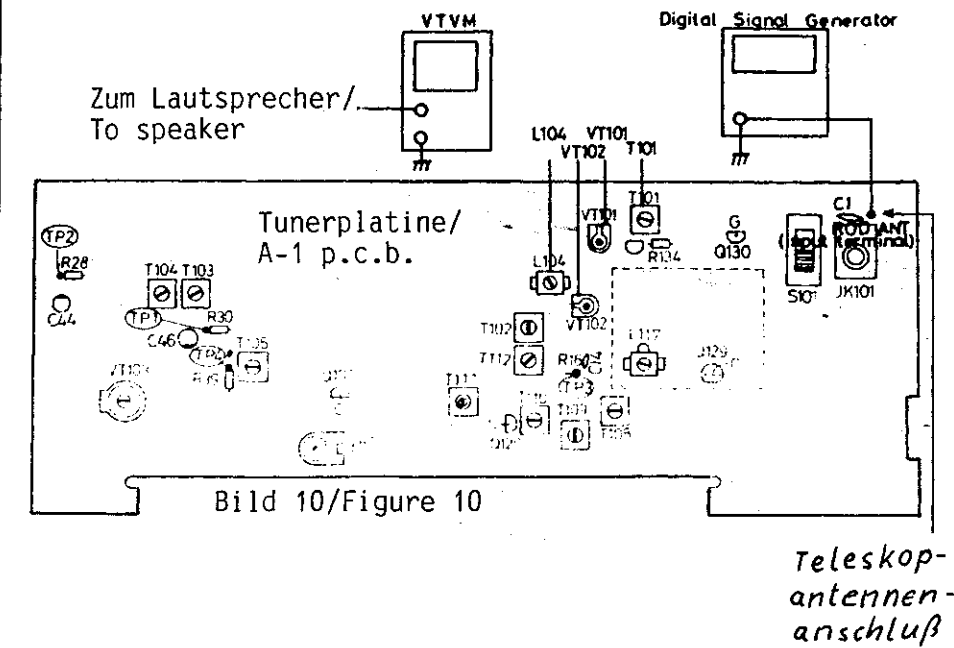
VTVM

Digital Signal Generator

Zum Lautsprecher/ To speaker

L104 VT101 VT102 T101

Tunerplatine/ A-1 p.c.b.

TP2 R28 C44

T104 T103

TP1 R30 C46 TP4 T105 R15

VT101 T101 R134 G Q130

L104 VT102

T102 T112 R160 TP3 T111 T117 J129

C1 ROD ANT (Input terminal) S101 JK101

Bild 10/Figure 10

Teleskopantennenanschluß